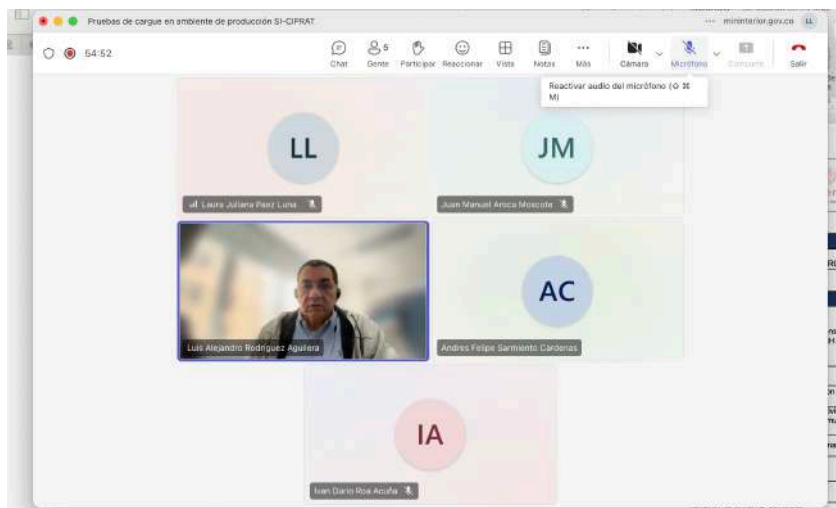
Pruebas de cargue en ambiente de producción SI-CIPRAT

··· mininterior.gov.co LL

54:52

Chat

5

Gente

Participar

Reaccionar

Vista

Notas

Más

Cámara

Micrófono

Compartir

Salir

Reactivar audio del micrófono (⇧ ⌘ M)

LL

Laura Juliana Paez Luna

JM

Juan Manuel Aroca Moscote

Luis Alejandro Rodriguez Aguilera

AC

Andres Felipe Sarmiento Cardenas

IA

Ivan Dario Roa Acuña